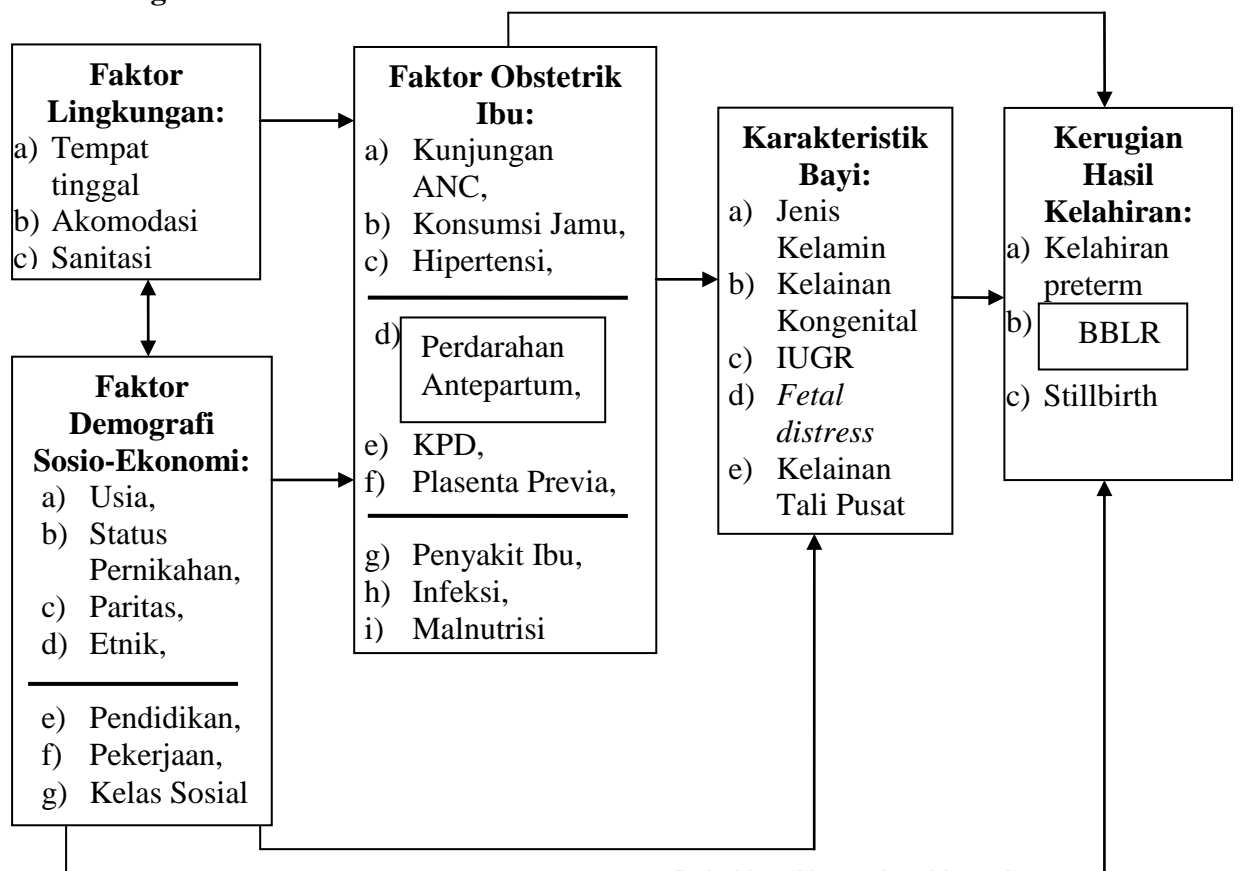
Faktor Lingkungan:
a) Tempat tinggal
b) Akomodasi
c) Sanitasi

Faktor Demografi Sosio-Ekonomi:
a) Usia,
b) Status Pernikahan,
c) Paritas,
d) Etnik,
e) Pendidikan,
f) Pekerjaan,
g) Kelas Sosial

Faktor Obstetrik Ibu:
a) Kunjungan ANC,
b) Konsumsi Jamu,
c) Hipertensi,
d) Perdarahan Antepartum,
e) KPD,
f) Plasenta Previa,
g) Penyakit Ibu,
h) Infeksi,
i) Malnutrisi

Karakteristik Bayi:
a) Jenis Kelamin
b) Kelainan Kongenital
c) IUGR
d) *Fetal distress*
e) Kelainan Tali Pusat

Kerugian Hasil Kelahiran:
a) Kelahiran preterm
b) BBLR
c) Stillbirth